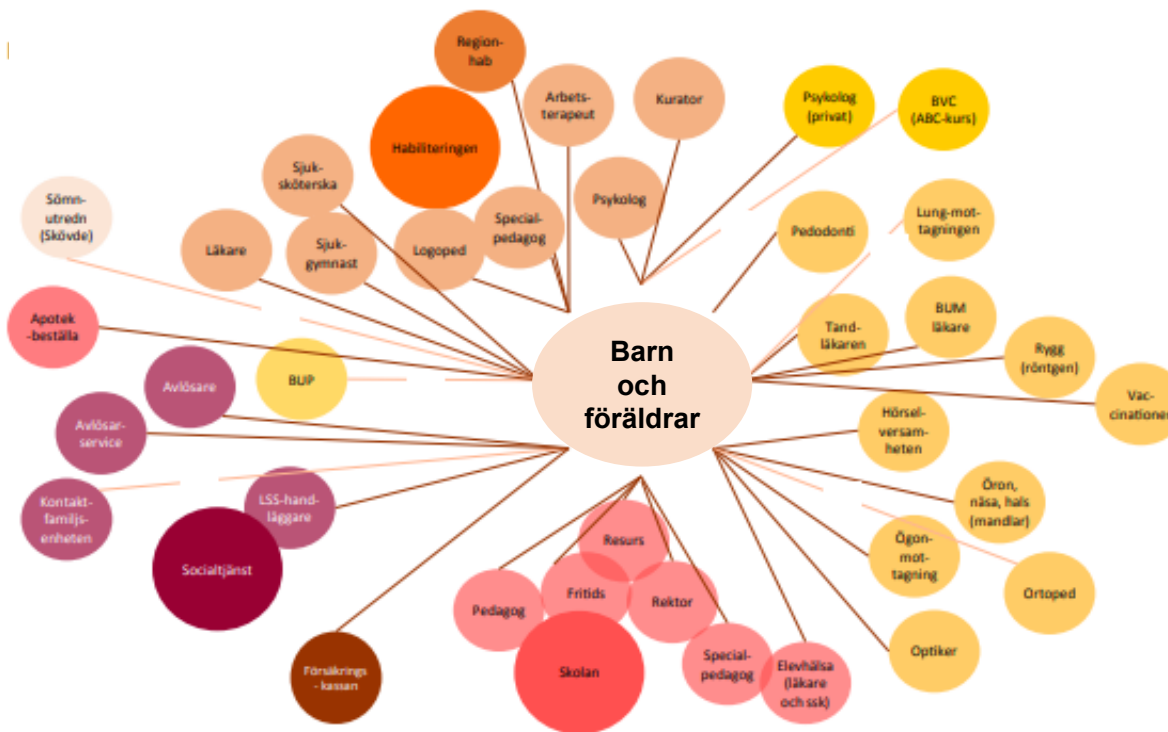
Barn och föräldrar

Region-hab

Arbets-terapeut

Kurator

Habiliteringen

Psykolog (privat)

BVC (ABC-kurs)

Sjuk-sköterska

Psykolog

Sömn-utredn (Skövde)

Special-pedagog

Pedodonti

Lung-mot-tagningen

Läkare

Sjuk-gymnast

Logoped

Apotek -beställa

Tand-läkaren

BUM läkare

Rygg (röntgen)

Avlösare

BUP

Vac-cinationer

Avlösar-service

Hörsel-versam-heten

Öron, näsa, hals (mandlar)

Kontakt-familjs-enheten

LSS-hand-läggare

Resurs

Ögon-mot-tagning

Socialtjänst

Fritids

Ortoped

Pedagog

Rektor

Optiker

Skolan

Special-pedagog

Elevhälsa (läkare och ssk)

Försäkrings-kassan